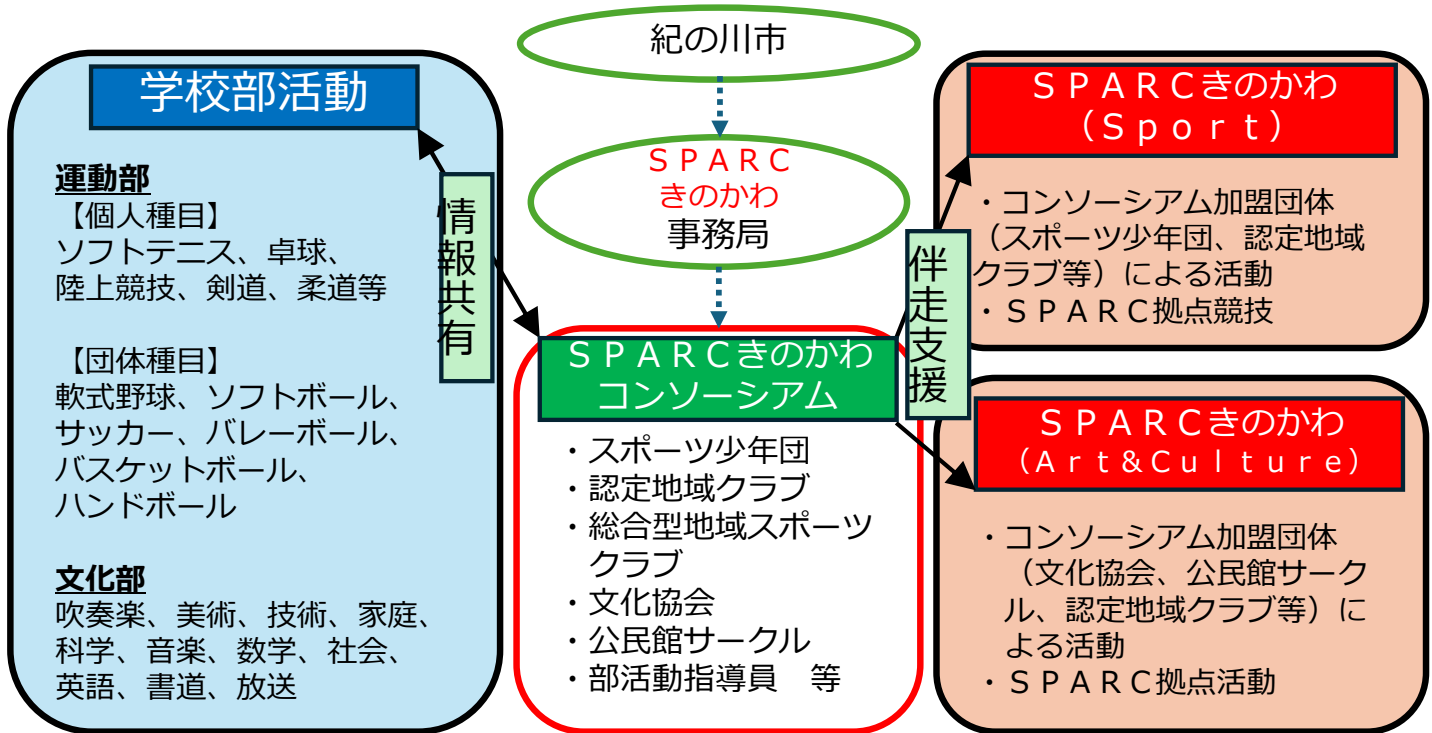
紀の川市

ＳＰＡＲＣ
きのかわ
事務局

学校部活動

運動部
【個人種目】
ソフトテニス、卓球、陸上競技、剣道、柔道等

【団体種目】
軟式野球、ソフトボール、サッカー、バレーボール、バスケットボール、ハンドボール

文化部
吹奏楽、美術、技術、家庭、科学、音楽、数学、社会、英語、書道、放送

情報共有

ＳＰＡＲＣきのかわ
コンソーシアム

・スポーツ少年団
・認定地域クラブ
・総合型地域スポーツクラブ
・文化協会
・公民館サークル
・部活動指導員　等

伴走支援

ＳＰＡＲＣきのかわ
（Ｓｐｏｒｔ）

・コンソーシアム加盟団体（スポーツ少年団、認定地域クラブ等）による活動
・ＳＰＡＲＣ拠点競技

ＳＰＡＲＣきのかわ
（Ａｒｔ＆Ｃｕｌｔｕｒｅ）

・コンソーシアム加盟団体（文化協会、公民館サークル、認定地域クラブ等）による活動
・ＳＰＡＲＣ拠点活動